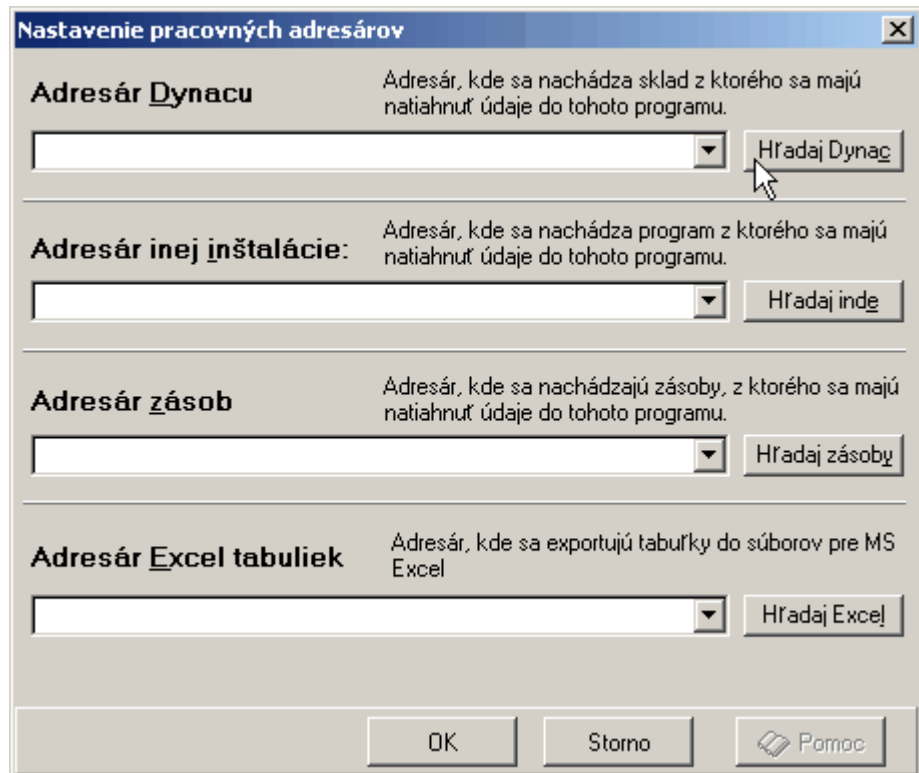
Nastavenie pracovných adresárov

Adresár Dynacu

Adresár, kde sa nachádza sklad z ktorého sa majú natiahnuť údaje do tohoto programu.

Hľadaj Dynac

Adresár inej inštalácie:

Adresár, kde sa nachádza program z ktorého sa majú natiahnuť údaje do tohoto programu.

Hľadaj inde

Adresár zásob

Adresár, kde sa nachádzajú zásoby, z ktorého sa majú natiahnuť údaje do tohoto programu.

Hľadaj zásoby

Adresár Excel tabuliek

Adresár, kde sa exportujú tabuľky do súborov pre MS Excel

Hľadaj Excel

OK

Storno

Pomoc